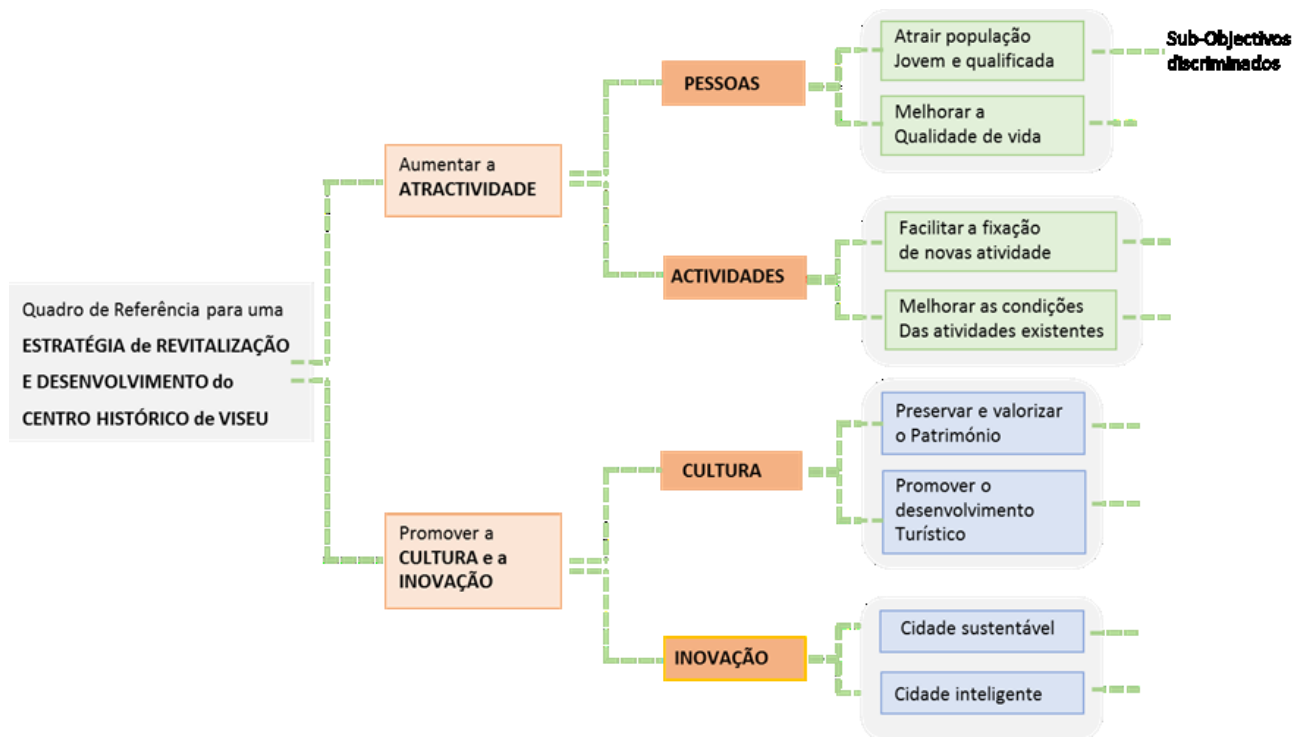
Quadro de Referência para uma ESTRATÉGIA de REVITALIZAÇÃO E DESENVOLVIMENTO do CENTRO HISTÓRICO de VISEU

Aumentar a ATRACTIVIDADE

PESSOAS

Atrair população Jovem e qualificada

Sub-Objectivos discriminados

Melhorar a Qualidade de vida

ACTIVIDADES

Facilitar a fixação de novas atividade

Melhorar as condições Das atividades existentes

Promover a CULTURA e a INOVAÇÃO

CULTURA

Preservar e valorizar o Património

Promover o desenvolvimento Turístico

INOVAÇÃO

Cidade sustentável

Cidade inteligente